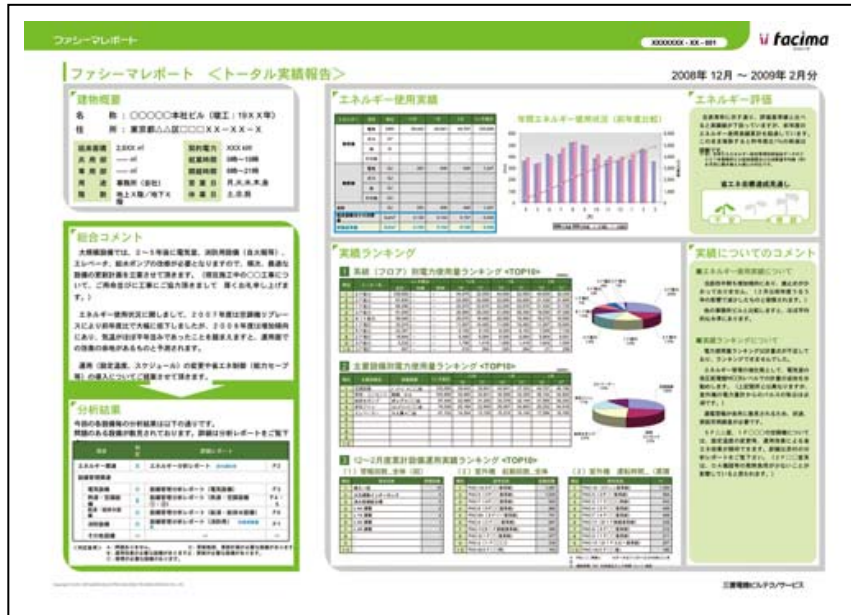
ファシーマレポート

XXXXXXX - XX - 001

facima

ファシーマレポート ＜トータル実績報告＞

2008年 12月 ～ 2009年 2月分

建物概要

名 称：○○○○○本社ビル（竣工：19ＸＸ年）

住 所：東京都△△区□□□ＸＸ－ＸＸ－Ｘ

| 延床面積 | 2,XXX ㎡ | 契約電力 | XXX kW |
|---|---|---|---|
| 共用部 | ---- ㎡ | 就業時間 | 9時～18時 |
| 専用部 | ---- ㎡ | 開館時間 | 8時～21時 |
| 用途 | 事務所（自社） | 営業日 | 月,火,水,木,金 |
| 階数 | 地上X階/地下X階 | 休業日 | 土,日,祝 |

総合コメント

大規模設備では、２～３年後に電気室、消防用設備（自火報等）、エレベーター、給水ポンプの改修が必要となりますので、現況、最適な設備の更新計画を立案させて頂きます。（現在施工中の○○工事について、ご用命をいただき工事にご協力頂きまして 厚くお礼申し上げます。）

エネルギー使用状況に関しましては、２００７年度は空調機リプレースにより前年度比で大幅に削減しましたが、２００８年度は電灯傾向にあり、気温が当初予定見込であったことを踏まえますと、運用面での改善の余地があるものと予測されます。

運用（設定温度、スケジュール）の変更や省エネ制御（能力セーブ等）の導入についてご提案させて頂きます。

分析結果

今回の各設備毎の分析結果は以下の通りです。
問題のある設備が散見されております。詳細は分析レポートをご覧下

エネルギー評価

省エネ診断達成見通し

エネルギー使用実績

年間エネルギー使用状況（前年度比較）

実績ランキング

1 系統（フロア）別電力使用量ランキング <TOP10>

2 主要設備別電力使用量ランキング <TOP10>

3 12～2月度累計設備運用実績ランキング <TOP10>

（1）空調設備＿全体（回）

（2）室外機 起動回数＿全体

（3）室外機 運転時間＿（累積

実績についてのコメント

■エネルギー使用実績について

■実績ランキングについて

三菱電機ビルテクノサービス